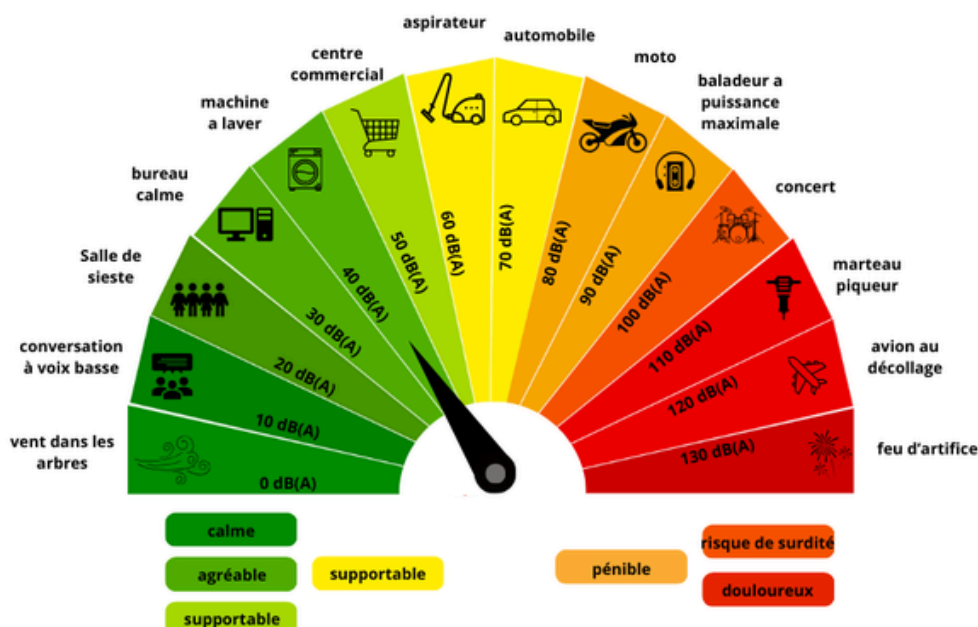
vent dans les arbres

0 dB(A)

conversation à voix basse

10 dB(A)

Salle de sieste

20 dB(A)

bureau calme

30 dB(A)

machine a laver

40 dB(A)

centre commercial

50 dB(A)

aspirateur

60 dB(A)

automobile

70 dB(A)

moto

80 dB(A)

baladeur a puissance maximale

90 dB(A)

concert

100 dB(A)

marteau piqueur

110 dB(A)

avion au décollage

120 dB(A)

feu d'artifice

130 dB(A)

calme

agréable

supportable

supportable

pénible

risque de surdité

douloureux